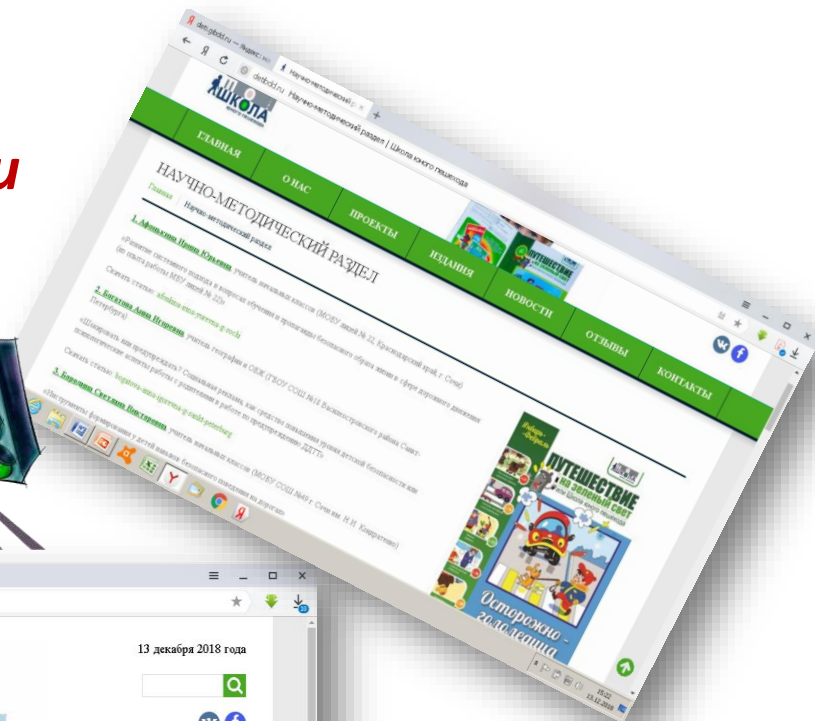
dddgazeta.ru — Яндекс

Научно-методический раздел | Школа юного пешехода

detdd.ru Научно-методический раздел | Школа юного пешехода

ШКОЛА

ГЛАВНАЯ

О НАС

ПРОЕКТЫ

ИЗДАНИЯ

НОВОСТИ

ОТЗЫВЫ

КОНТАКТЫ

НАУЧНО-МЕТОДИЧЕСКИЙ РАЗДЕЛ

Главная / Научно-методический раздел

1. Афанасьева Ирина Юрьевна, учитель начальных классов (МОБУ лицей № 22, Краснодарский край, г. Сочи)

«Развитие системного подхода в вопросах обучения и пропаганды безопасного образа жизни в сфере дорожного движения (из опыта работы МБУ лицея № 22)»

Скачать статью: afanasieva-irina-yurievna-p.docx

2. Богатова Анна Игоревна, учитель географии и ОБЖ (ГБОУ СОШ №18 Василеостровского района Санкт-Петербурга)

«Шокировать или предупреждать? Социальная реклама, как средство повышения уровня детской безопасности или психологические аспекты работы с родителями в работе по предупреждению ДДТТ»

Скачать статью: bogatova-anna-igorevna-p.docx

3. Бородина Светлана Викторовна, учитель начальных классов (МОБУ СОШ №49 г. Сочи им. Н.И. Кондратенко)

«Инструменты формирования у детей навыков безопасного поведения на дорогах»

ПУТЕШЕСТВИЕ на зелёный свет

Осторожно - гололедица

13 декабря 2018 года